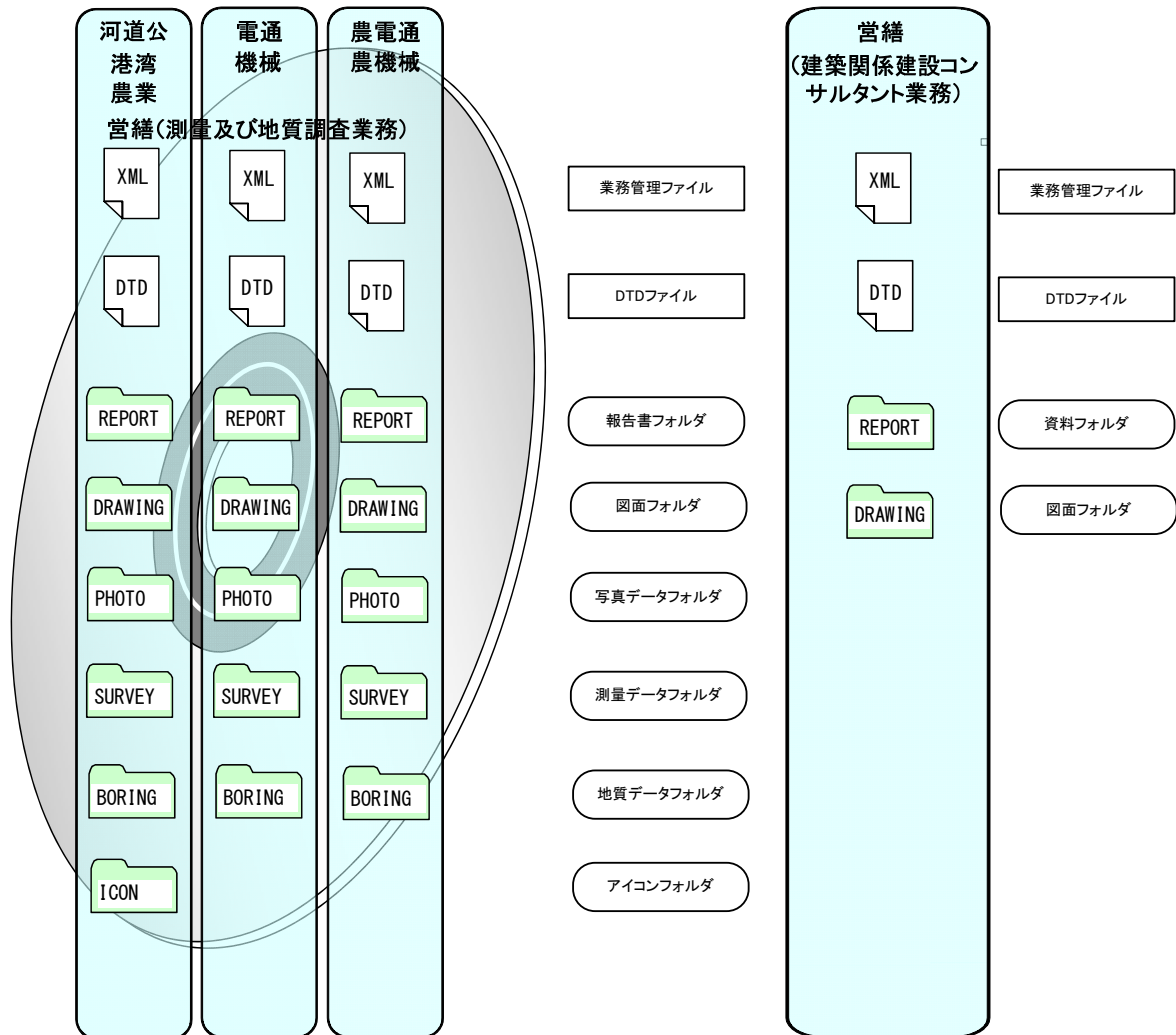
河道公
港湾
農業

電通
機械

農電通
農機械

営繕(測量及び地質調査業務)

XML
XML
XML
業務管理ファイル

DTD
DTD
DTD
DTDファイル

REPORT
REPORT
REPORT
報告書フォルダ

DRAWING
DRAWING
DRAWING
図面フォルダ

PHOTO
PHOTO
PHOTO
写真データフォルダ

SURVEY
SURVEY
SURVEY
測量データフォルダ

BORING
BORING
BORING
地質データフォルダ

ICON
アイコンフォルダ

営繕
(建築関係建設コンサルタント業務)

XML
業務管理ファイル

DTD
DTDファイル

REPORT
資料フォルダ

DRAWING
図面フォルダ